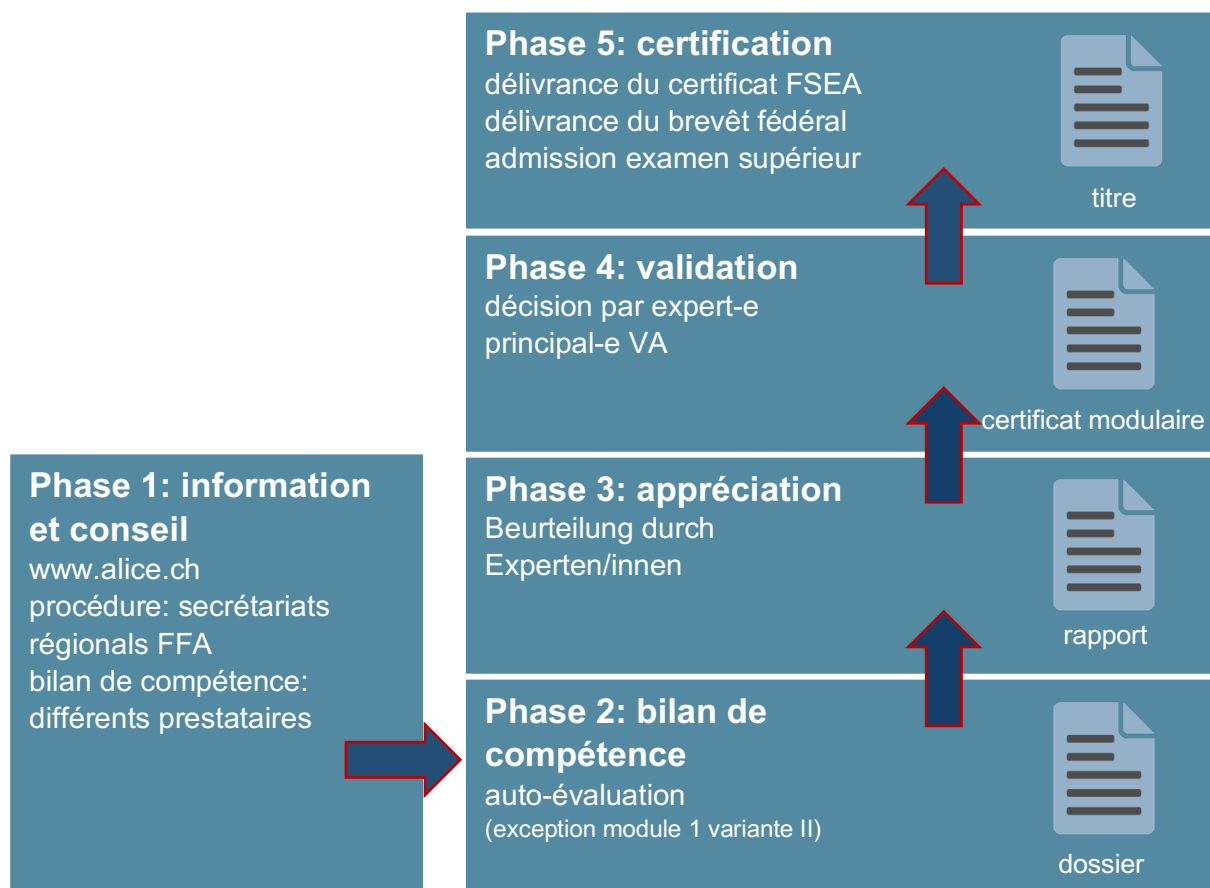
Phase 1: information et conseil
www.alice.ch
procédure: secrétariats régionals FFA
bilan de compétence: différents prestataires

Phase 2: bilan de compétence
auto-évaluation
(exception module 1 variante II)
dossier

Phase 3: appréciation
Beurteilung durch Experten/innen
rapport

Phase 4: validation
décision par expert-e principal-e VA
certificat modulaire

Phase 5: certification
délivrance du certificat FSEA
délivrance du brevêt fédéral
admission examen supérieur
titre